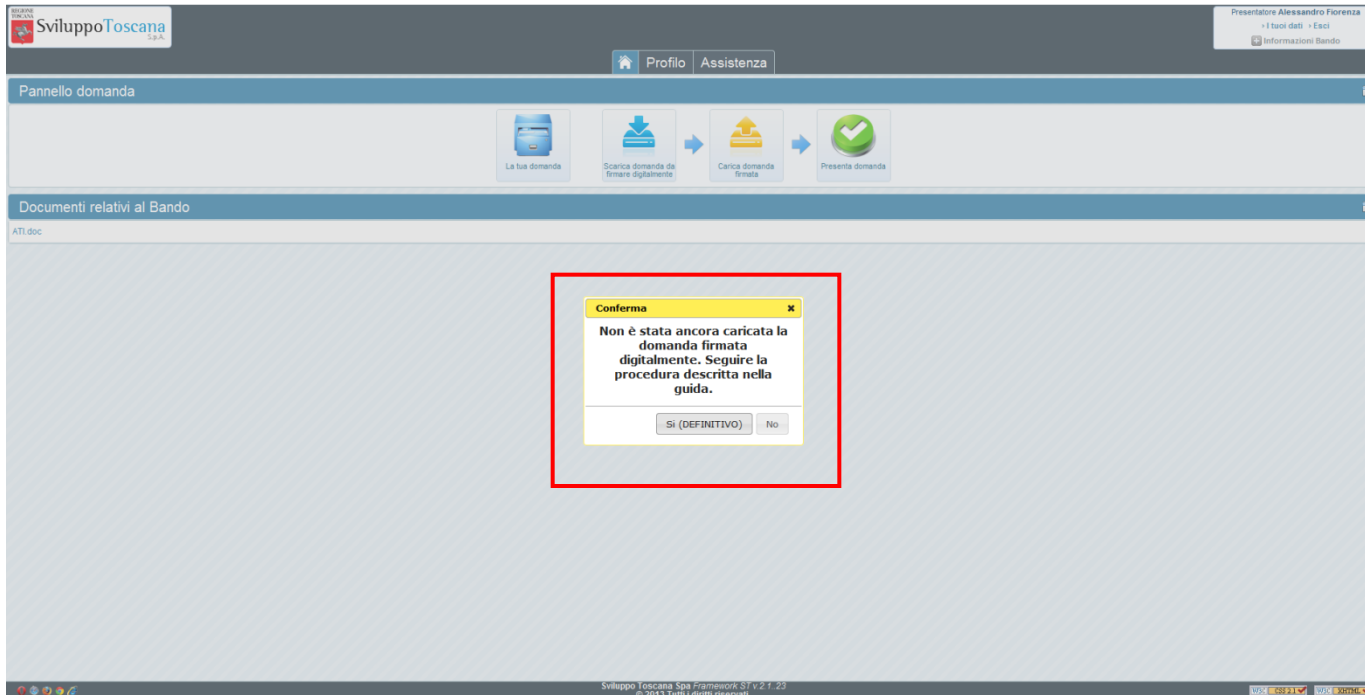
REGIONE TOSCANA

SviluppoToscana S.p.A.

Presentatore Alessandro Fiorenza
› I tuoi dati › Esci
Informazioni Bando

Profilo Assistenza

Pannello domanda

La tua domanda

Scarica domanda da firmare digitalmente

Carica domanda firmata

Presenta domanda

Documenti relativi al Bando

ATI.doc

Conferma

Non è stata ancora caricata la domanda firmata digitalmente. Seguire la procedura descritta nella guida.

Si (DEFINITIVO) No

Sviluppo Toscana Spa Framework ST v.2.1.23
© 2013 Tutti i diritti riservati

W3C CSS 2.1 W3C XHTML